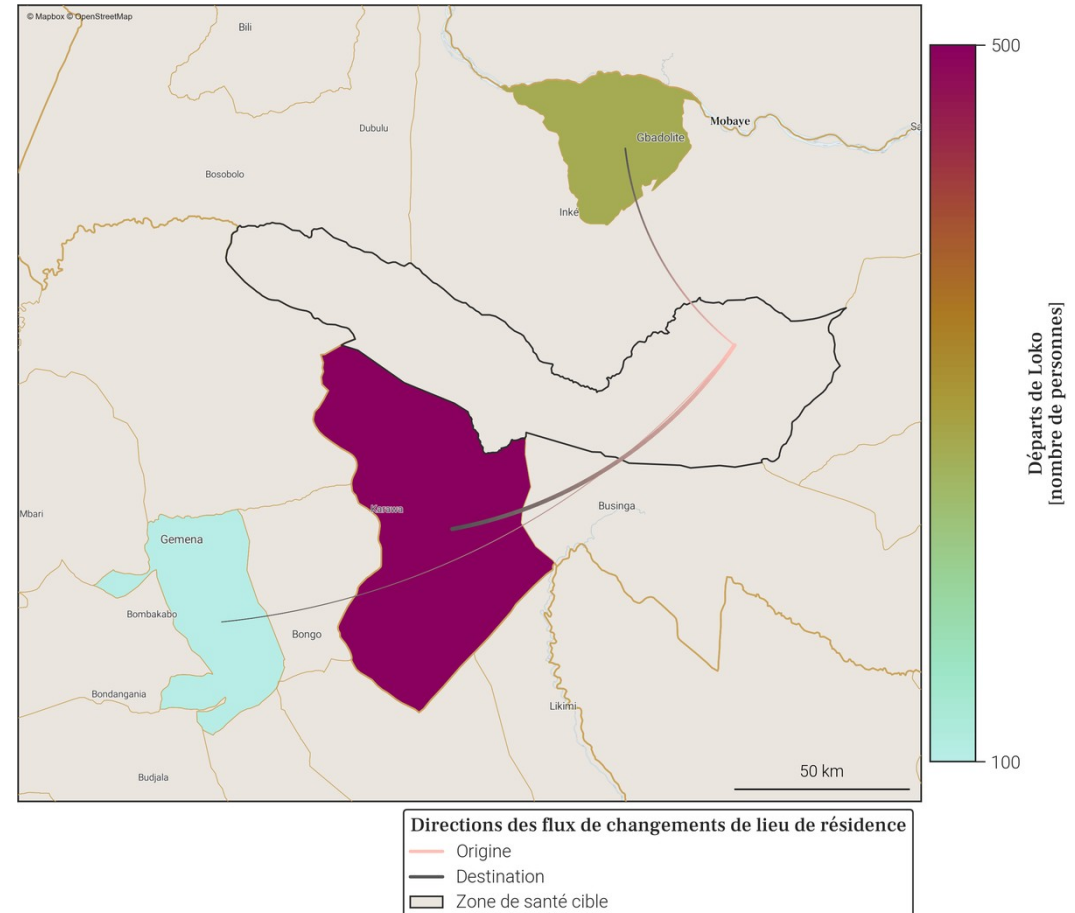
© Mapbox © OpenStreetMap

Bili
Dubulu
Bosobolo
Gbadolite
Mobaye
Sa
Inké
Karawa
Businga
Mbari
Gemena
Bombakabo
Bongo
Bondangania
Likimi
Budjala
50 km

500
Départs de Loko
[nombre de personnes]
100

Directions des flux de changements de lieu de résidence
Origine
Destination
Zone de santé cible